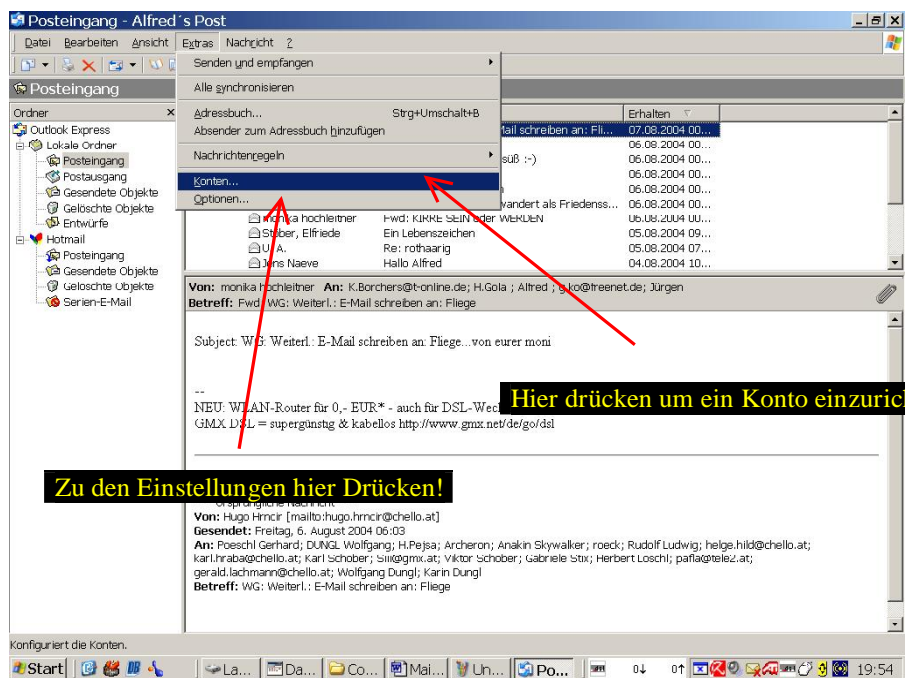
Posteingang - Alfred´s Post

Datei Bearbeiten Ansicht Extras Nachricht ?

Senden und empfangen
Alle synchronisieren
Adressbuch... Strg+Umschalt+B
Absender zum Adressbuch hinzufügen
Nachrichtenregeln
Konten...
Optionen...

Posteingang

Ordner
Outlook Express
Lokale Ordner
Posteingang
Postausgang
Gesendete Objekte
Gelöschte Objekte
Entwürfe
Hotmail
Posteingang
Gesendete Objekte
Gelöschte Objekte
Serien-E-Mail

Erhalten
Mail schreiben an: Fli... 07.08.2004 00...
06.08.2004 00...
süß :-) 06.08.2004 00...
06.08.2004 00...
06.08.2004 00...
vandert als Friedenss... 06.08.2004 00...
monika hochleitner Fwd: KIRRE SEIN oder WERDEN 06.08.2004 00...
Stöber, Elfriede Ein Lebenszeichen 05.08.2004 09...
U. A. Re: rothaarig 05.08.2004 07...
Jens Naeve Hallo Alfred 04.08.2004 10...

Von: monika hochleitner An: K.Borchers@t-online.de; H.Gola ; Alfred ; g.ko@freenet.de; Jürgen
Betreff: Fwd: WG: Weiterl.: E-Mail schreiben an: Fliege

Subject: WG: Weiterl.: E-Mail schreiben an: Fliege...von eurer moni

--
NEU: WLAN-Router für 0,- EUR* - auch für DSL-Wech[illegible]
GMX DSL = supergünstig & kabellos http://www.gmx.net/de/go/dsl

Hier drücken um ein Konto einzuric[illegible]

Zu den Einstellungen hier Drücken!

Ursprüngliche Nachricht
Von: Hugo Hrncir [mailto:hugo.hrncir@chello.at]
Gesendet: Freitag, 6. August 2004 06:03
An: Poeschl Gerhard; DUNGL Wolfgang; H.Pejsa; Archeron; Anakin Skywalker; roeck; Rudolf Ludwig; helge.hild@chello.at; karl.hraba@chello.at; Karl Schober; Siii@gmx.at; Viktor Schober; Gabriele Stix; Herbert Loschl; pafla@tele2.at; gerald.lachmann@chello.at; Wolfgang Dungl; Karin Dungl
Betreff: WG: Weiterl.: E-Mail schreiben an: Fliege

Konfiguriert die Konten.

Start La... Da... Co... Mai... Un... Po... 19:54